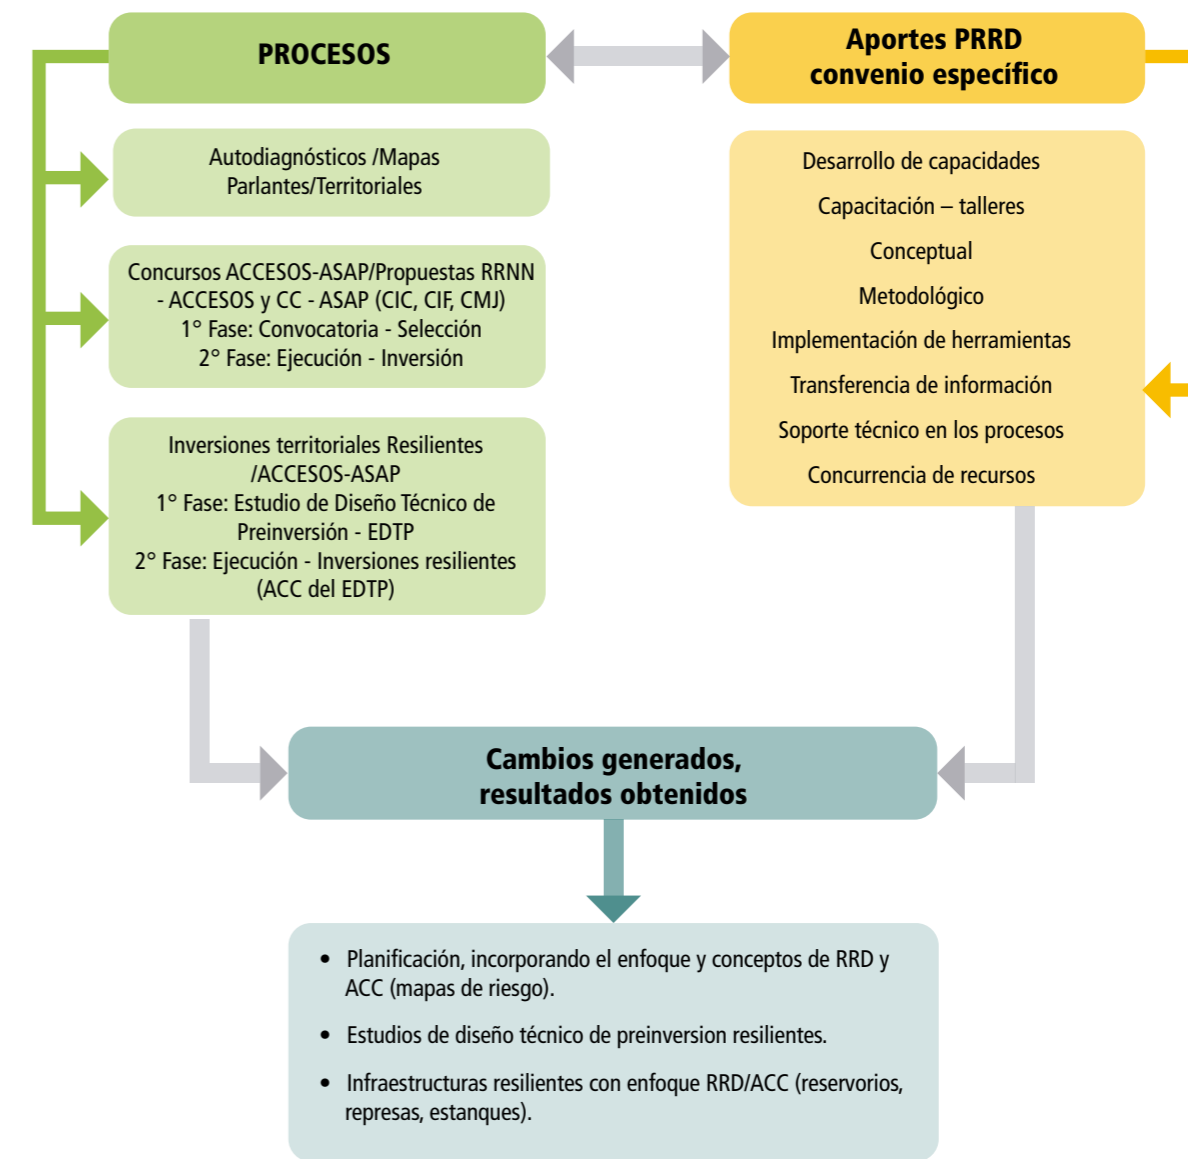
PROCESOS

Aportes PRRD
convenio específico

Autodiagnósticos /Mapas Parlantes/Territoriales

Concursos ACCESOS-ASAP/Propuestas RRNN - ACCESOS y CC - ASAP (CIC, CIF, CMJ)
1° Fase: Convocatoria - Selección
2° Fase: Ejecución - Inversión

Inversiones territoriales Resilientes /ACCESOS-ASAP
1° Fase: Estudio de Diseño Técnico de Preinversión - EDTP
2° Fase: Ejecución - Inversiones resilientes (ACC del EDTP)

Desarrollo de capacidades
Capacitación – talleres
Conceptual
Metodológico
Implementación de herramientas
Transferencia de información
Soporte técnico en los procesos
Concurrencia de recursos

Cambios generados,
resultados obtenidos

• Planificación, incorporando el enfoque y conceptos de RRD y ACC (mapas de riesgo).
• Estudios de diseño técnico de preinversion resilientes.
• Infraestructuras resilientes con enfoque RRD/ACC (reservorios, represas, estanques).